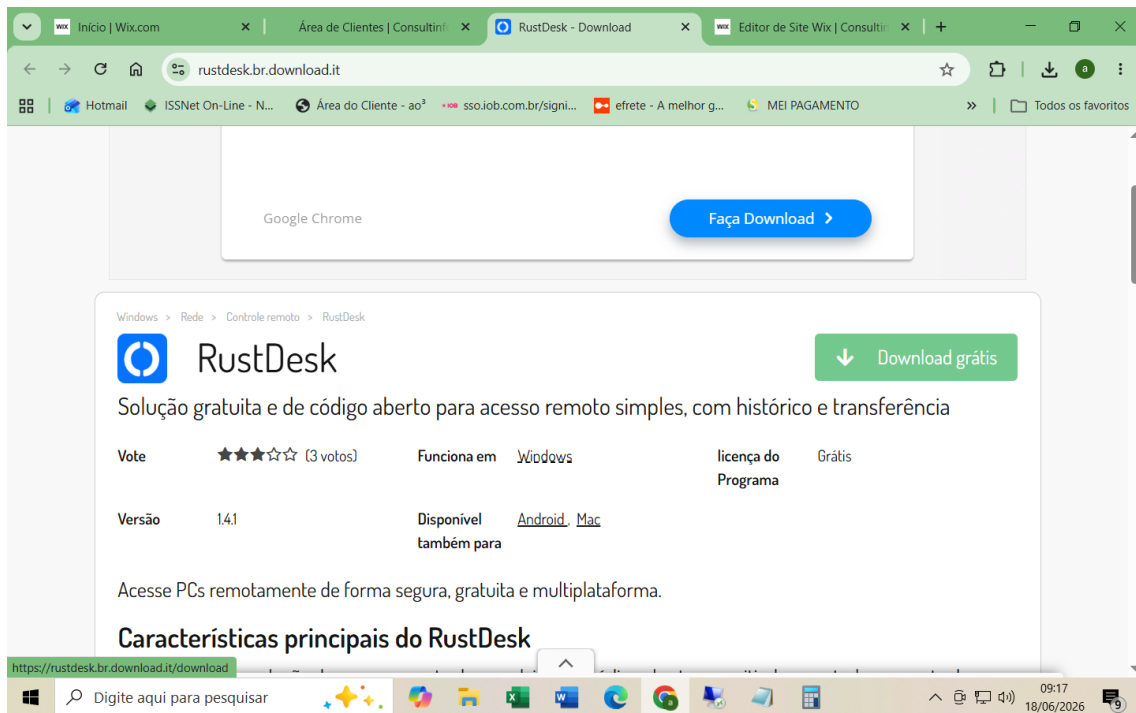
Início | Wix.com
Área de Clientes | Consultin
RustDesk - Download
Editor de Site Wix | Consultin
rustdesk.br.download.it
Hotmail
ISSNet On-Line - N...
Área do Cliente - ao³
sso.iob.com.br/signi...
efrete - A melhor g...
MEI PAGAMENTO
Todos os favoritos

Google Chrome
Faça Download

Windows > Rede > Controle remoto > RustDesk

RustDesk

Download grátis

Solução gratuita e de código aberto para acesso remoto simples, com histórico e transferência

| Vote | ★★★☆☆ (3 votos) | Funciona em | Windows | licença do Programa | Grátis |
|---|---|---|---|---|---|
| Versão | 1.4.1 | Disponível também para | Android, Mac | | |

Acesse PCs remotamente de forma segura, gratuita e multiplataforma.

Características principais do RustDesk

https://rustdesk.br.download.it/download

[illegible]

Digite aqui para pesquisar
09:17
18/06/2026
9